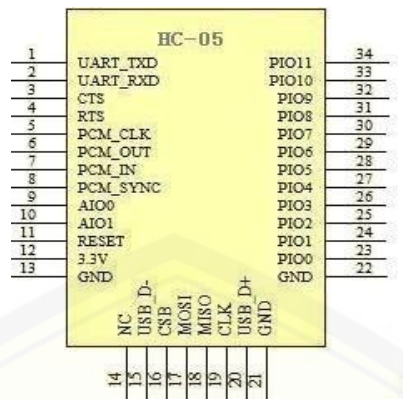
HC-05

1 UART_TXD
2 UART_RXD
3 CTS
4 RTS
5 PCM_CLK
6 PCM_OUT
7 PCM_IN
8 PCM_SYNC
9 AIO0
10 AIO1
11 RESET
12 3.3V
13 GND

PIO11 34
PIO10 33
PIO9 32
PIO8 31
PIO7 30
PIO6 29
PIO5 28
PIO4 27
PIO3 26
PIO2 25
PIO1 24
PIO0 23
GND 22

NC 14
USB_D- 15
CSB 16
MOSI 17
MISO 18
CLK 19
USB_D+ 20
GND 21